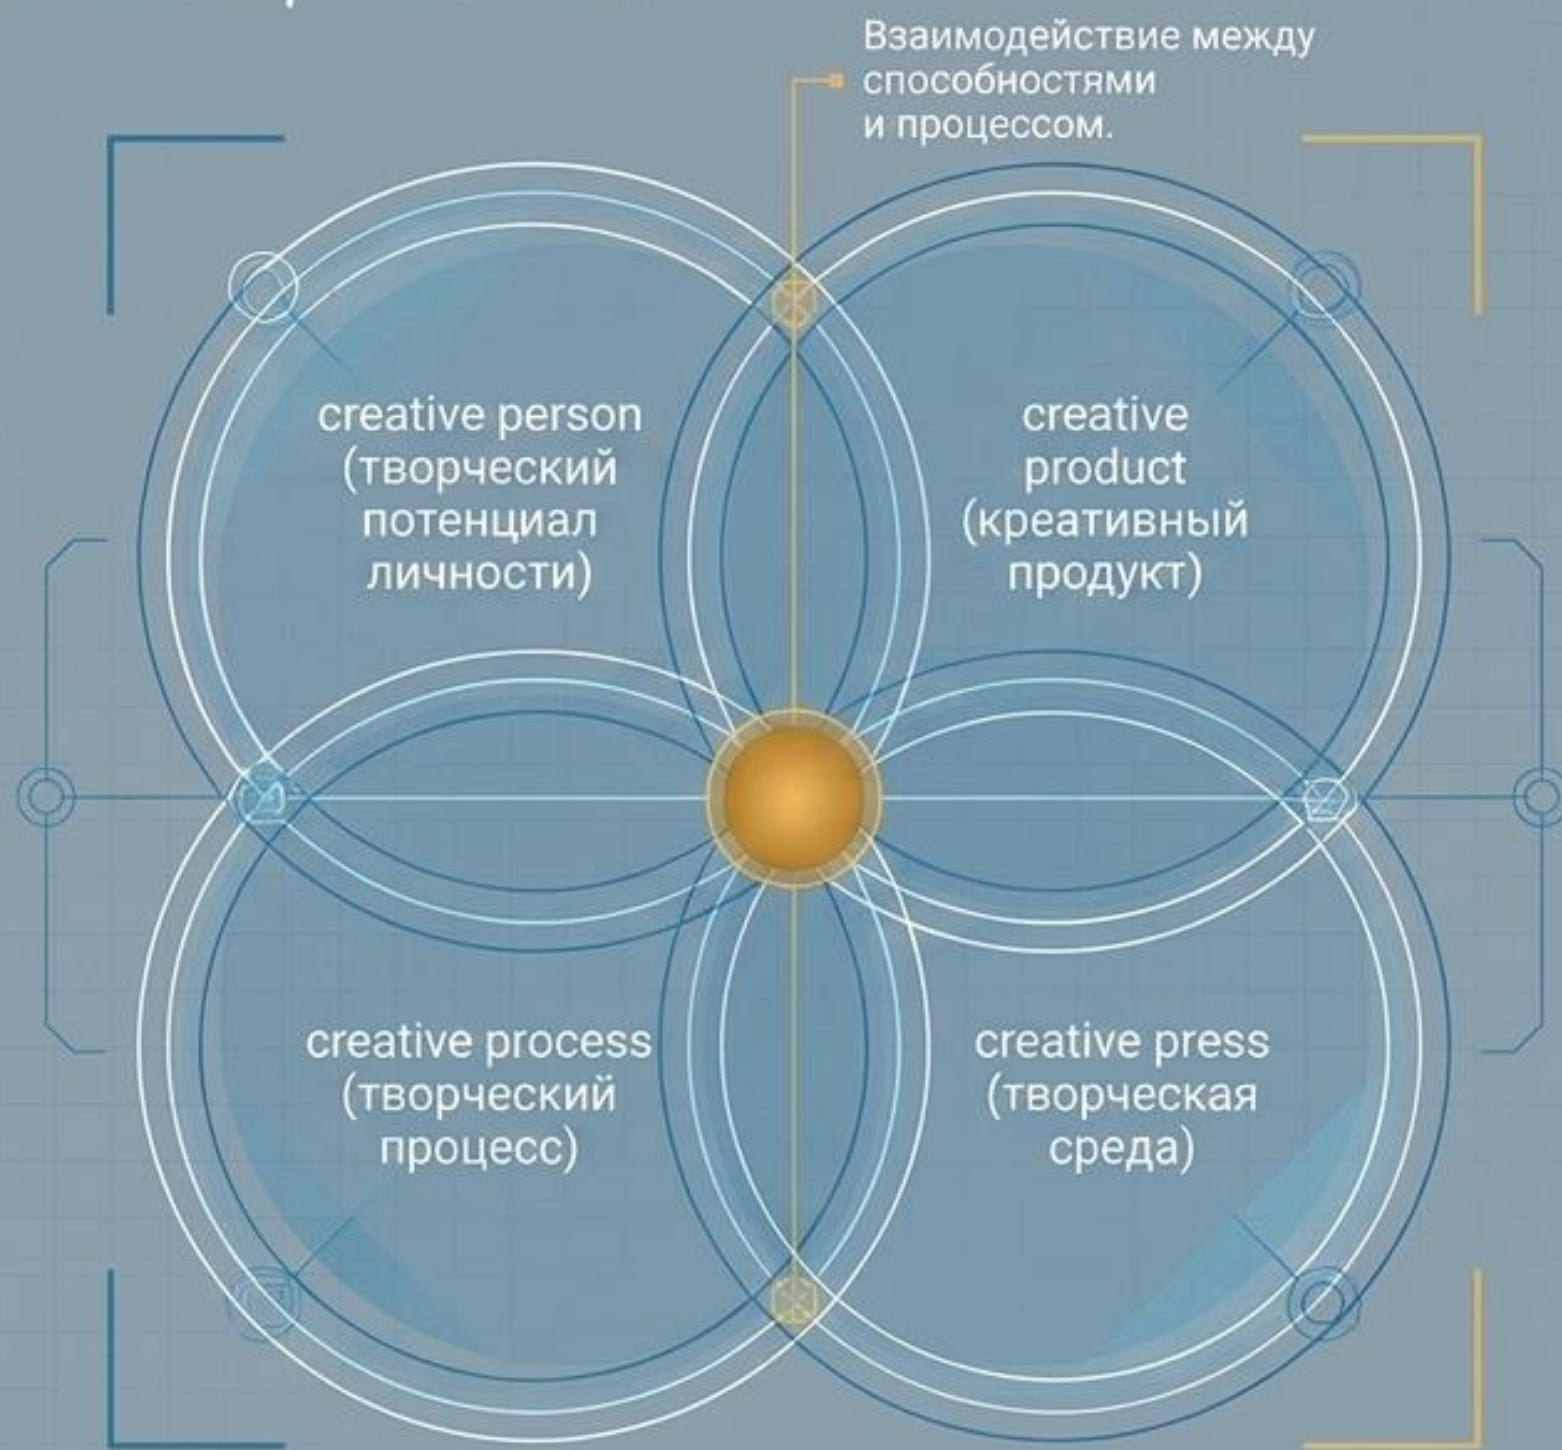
Взаимодействие между способностями и процессом.

creative person (творческий потенциал личности)

creative product (креативный продукт)

creative process (творческий процесс)

creative press (творческая среда)